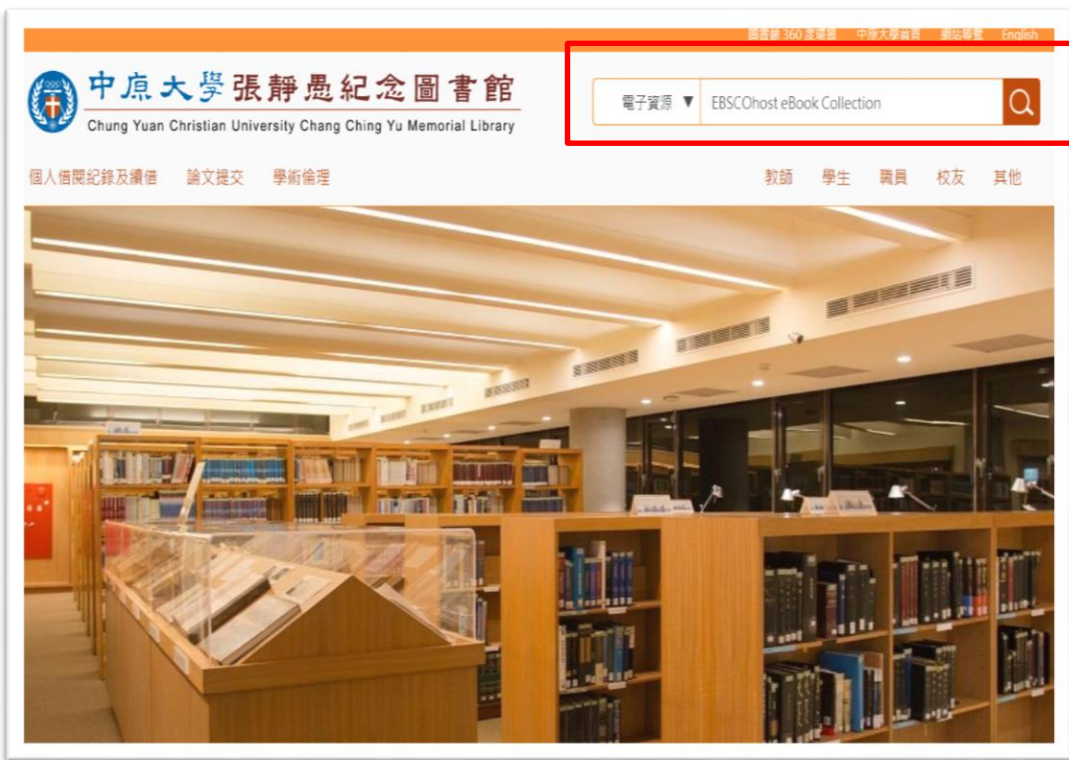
圖書館 360 度導覽　中原大學首頁　網站導覽　English

中原大學張靜愚紀念圖書館
Chung Yuan Christian University Chang Ching Yu Memorial Library

電子資源 ▼　EBSCOhost eBook Collection

個人借閱紀錄及續借　論文提交　學術倫理

教師　學生　職員　校友　其他